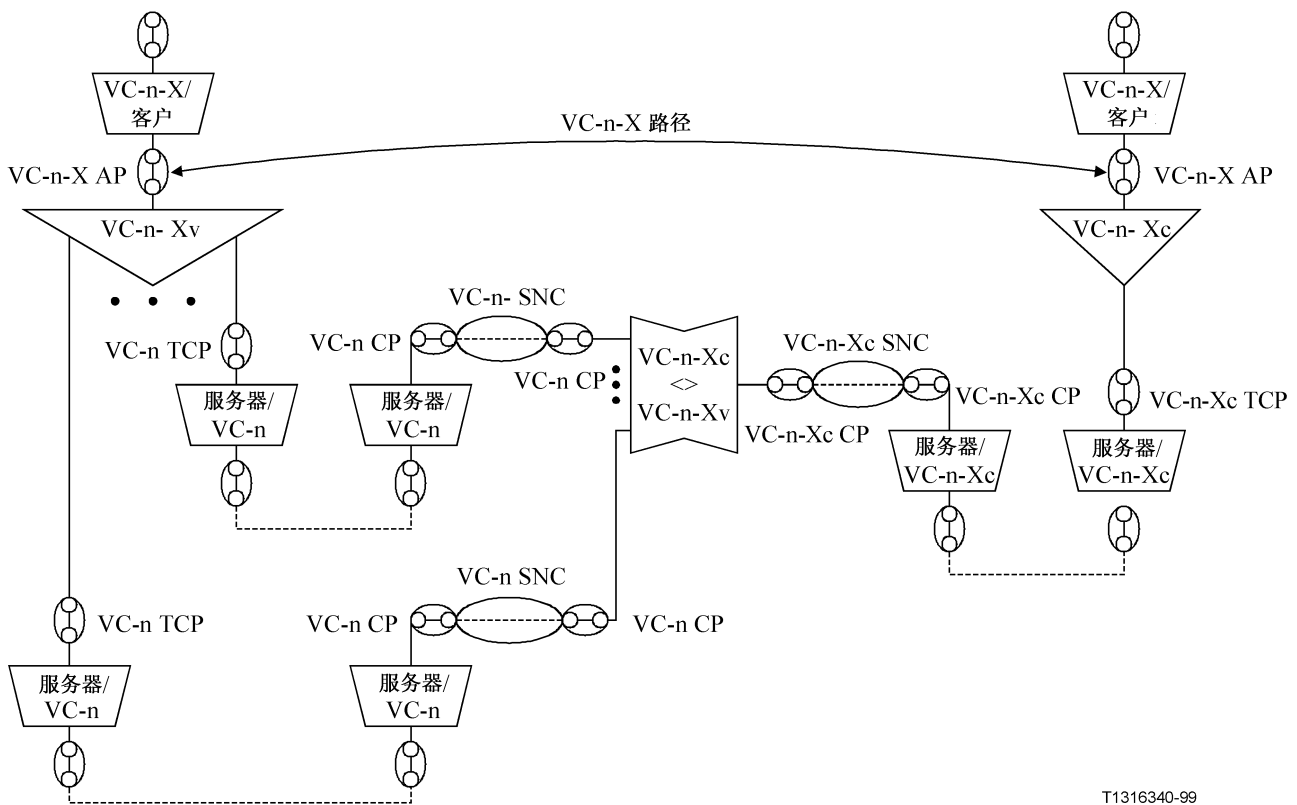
VC-n-X/
客户

VC-n-X/
客户

VC-n-X 路径

VC-n-X AP

VC-n-X AP

VC-n- Xv

VC-n- Xc

VC-n- SNC

VC-n TCP

VC-n CP

VC-n-Xc
<>
VC-n-Xv

VC-n-Xc SNC

VC-n CP

VC-n-Xc CP

VC-n-Xc TCP

服务器/
VC-n

服务器/
VC-n

VC-n-Xc CP

服务器/
VC-n-Xc

服务器/
VC-n-Xc

VC-n SNC

VC-n TCP

VC-n CP

VC-n CP

服务器/
VC-n

服务器/
VC-n

T1316340-99